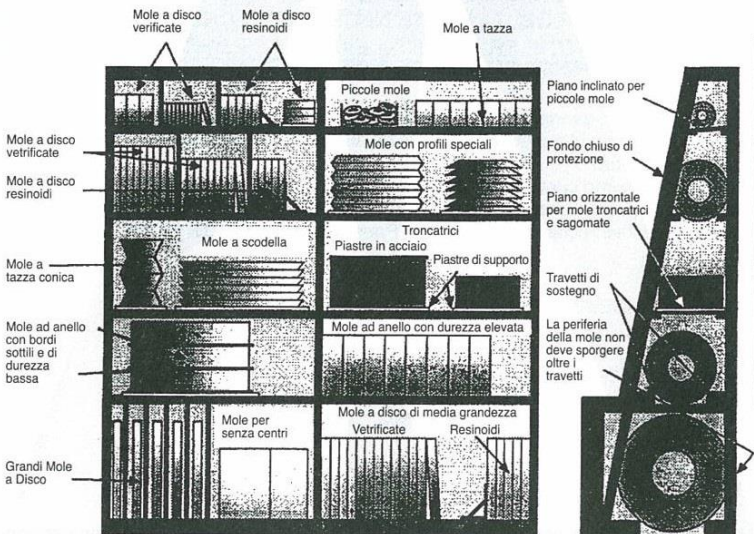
Mole a disco verificate

Mole a disco resinoidi

Mole a tazza

Piccole mole

Mole a disco vetrificate

Mole a disco resinoidi

Mole con profili speciali

Mole a scodella

Troncatrici

Piastre in acciaio

Piastre di supporto

Mole a tazza conica

Mole ad anello con bordi sottili e di durezza bassa

Mole ad anello con durezza elevata

Mole per senza centri

Mole a disco di media grandezza

Vetrificate

Resinoidi

Grandi Mole a Disco

Piano inclinato per piccole mole

Fondo chiuso di protezione

Piano orizzontale per mole troncatrici e sagomate

Travetti di sostegno

La periferia della mole non deve sporgere oltre i travetti